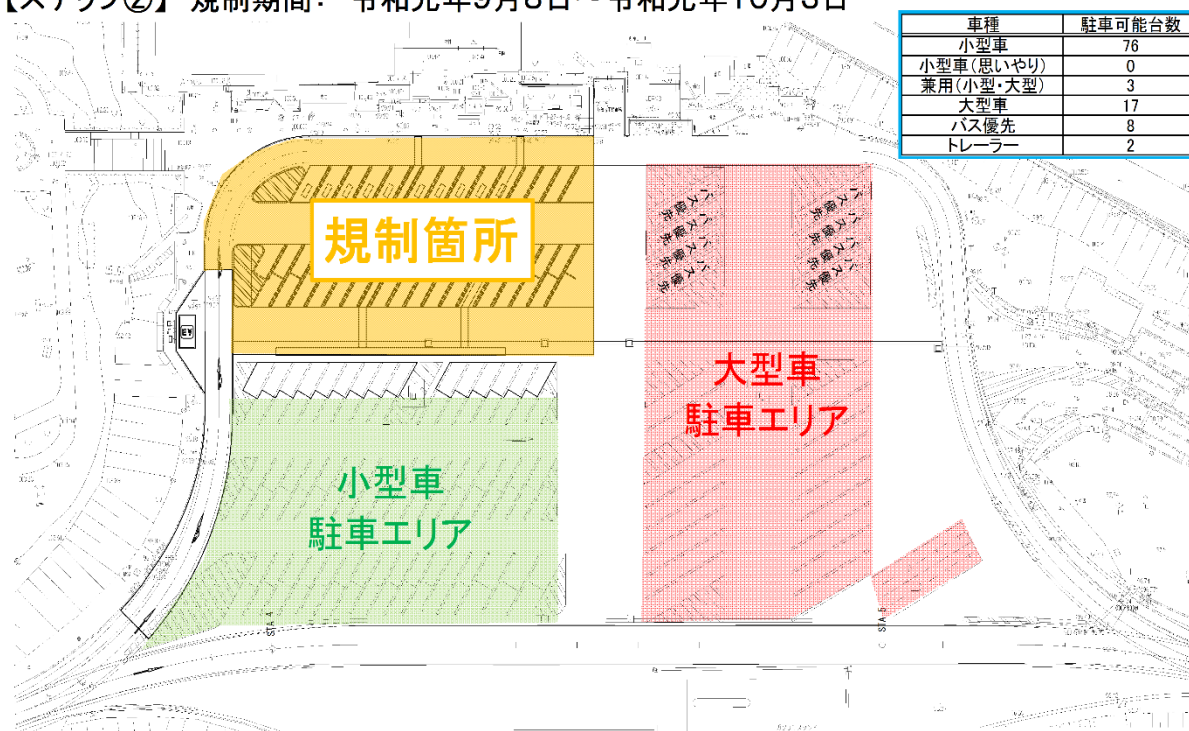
【ステップ②】規制期間：　令和元年9月8日～令和元年10月3日

| 車種 | 駐車可能台数 |
|---|---|
| 小型車 | 76 |
| 小型車(思いやり) | 0 |
| 兼用(小型・大型) | 3 |
| 大型車 | 17 |
| バス優先 | 8 |
| トレーラー | 2 |

規制箇所

バス優先 バス優先 バス優先 バス優先 バス優先 バス優先 バス優先 バス優先

大型車
駐車エリア

小型車
駐車エリア

EV

STA 4

STA 5